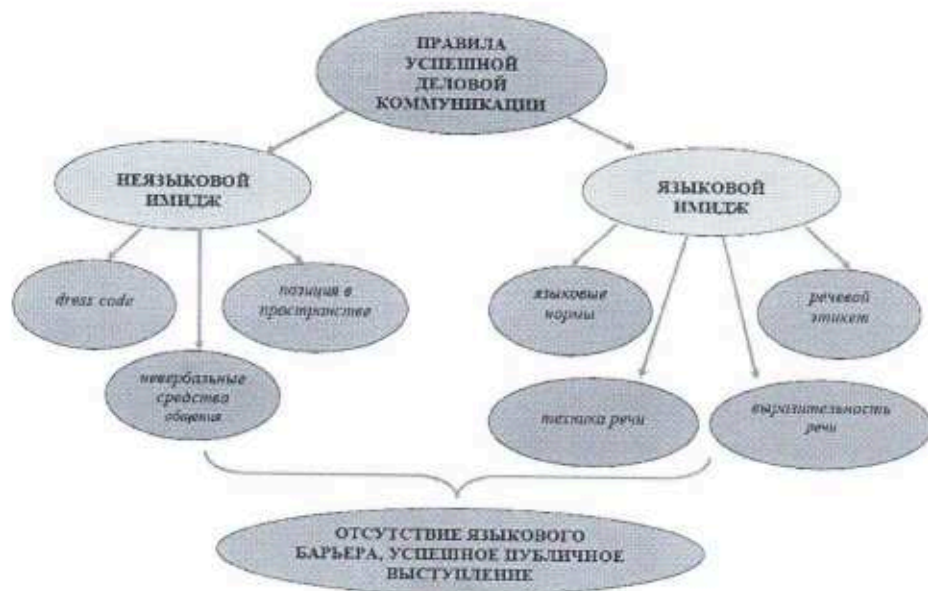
ПРАВИЛА УСПЕШНОЙ ДЕЛОВОЙ КОММУНИКАЦИИ

НЕЯЗЫКОВОЙ ИМИДЖ

ЯЗЫКОВОЙ ИМИДЖ

dress code

позиция в пространстве

невербальные средства общения

языковые нормы

речевой этикет

техника речи

выразительность речи

ОТСУТСТВИЕ ЯЗЫКОВОГО БАРЬЕРА, УСПЕШНОЕ ПУБЛИЧНОЕ ВЫСТУПЛЕНИЕ